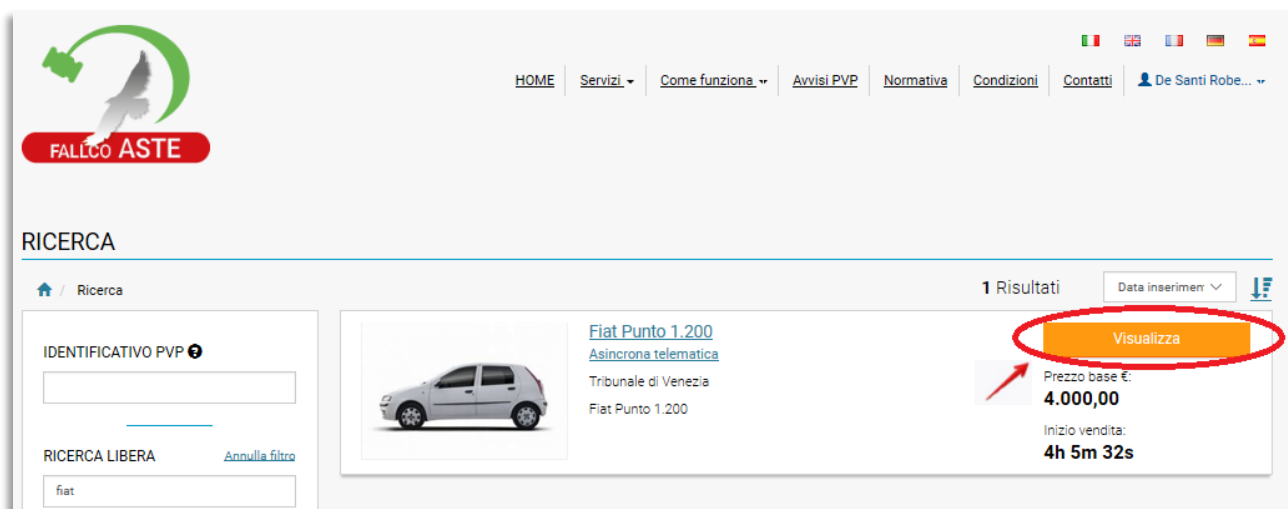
FALLCO ASTE

HOME | Servizi | Come funziona | Avvisi PVP | Normativa | Condizioni | Contatti | De Santi Robe...

RICERCA

Ricerca

1 Risultati

Data inserimen

IDENTIFICATIVO PVP

RICERCA LIBERA

Annulla filtro

fiat

Fiat Punto 1.200

Asincrona telematica

Tribunale di Venezia

Fiat Punto 1.200

Visualizza

Prezzo base €:

4.000,00

Inizio vendita:

4h 5m 32s